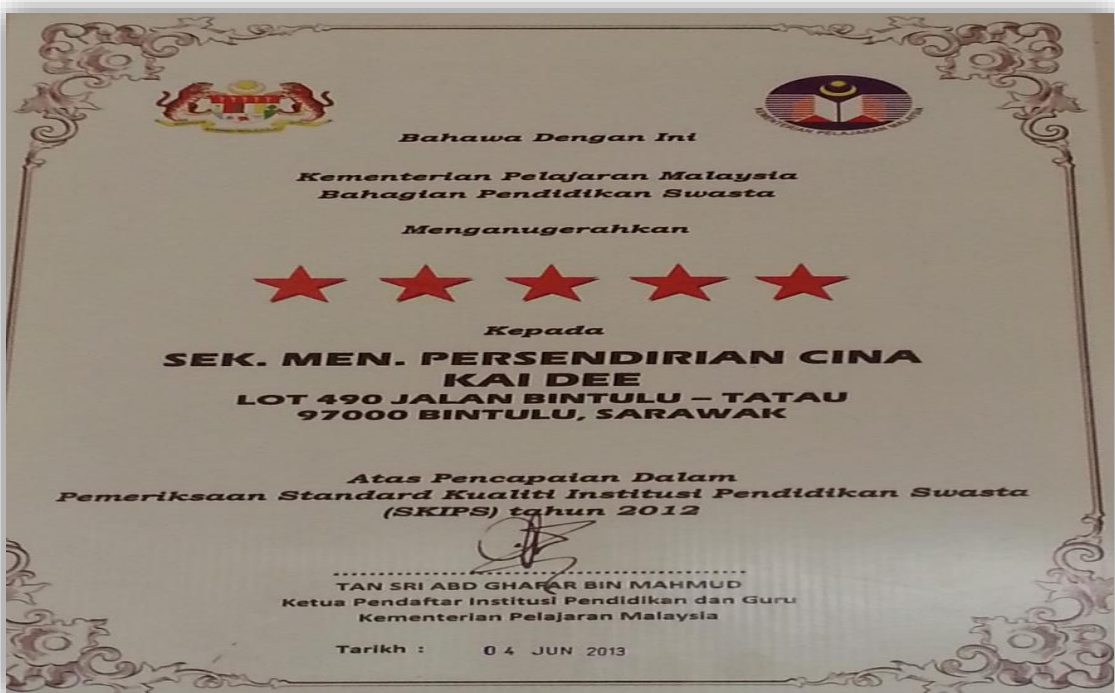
KEMENTERIAN PELAJARAN MALAYSIA

Bahawa Dengan Ini

Kementerian Pelajaran Malaysia
Bahagian Pendidikan Swasta

Menganugerahkan

Kepada

SEK. MEN. PERSENDIRIAN CINA
KAI DEE
LOT 490 JALAN BINTULU – TATAU
97000 BINTULU, SARAWAK

Atas Pencapaian Dalam
Pemeriksaan Standard Kualiti Institusi Pendidikan Swasta
(SKIPS) tahun 2012

TAN SRI ABD GHAFAR BIN MAHMUD
Ketua Pendaftar Institusi Pendidikan dan Guru
Kementerian Pelajaran Malaysia

Tarikh : 04 JUN 2013